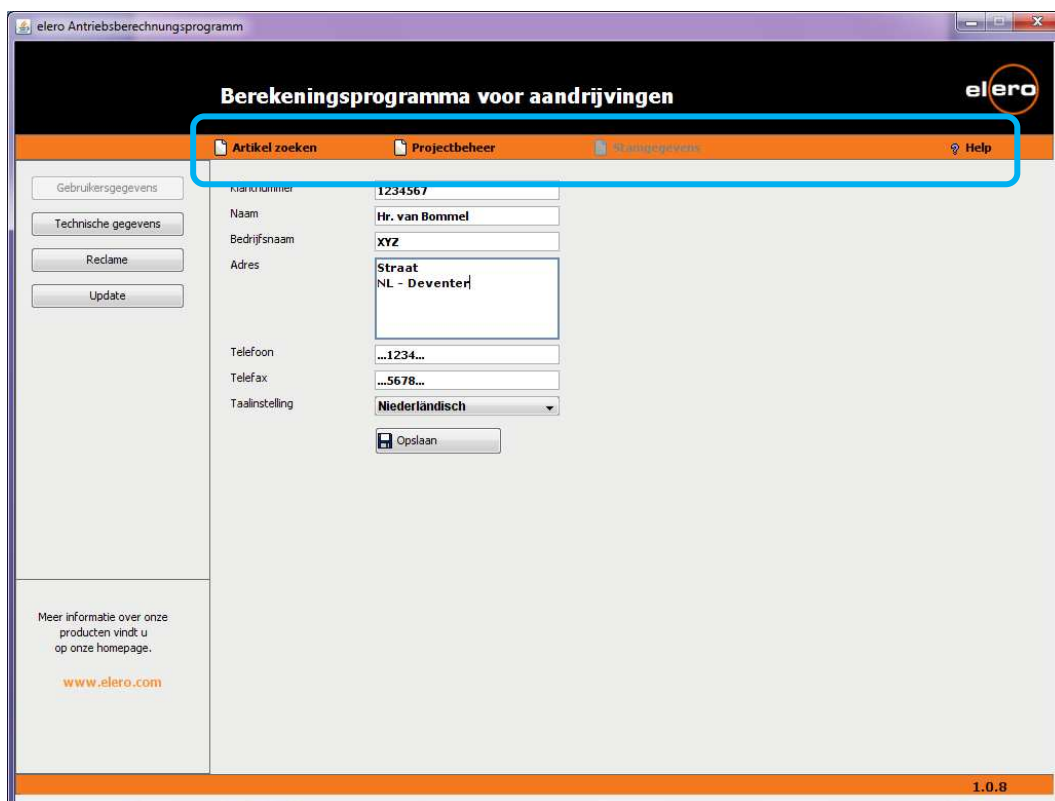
elero Antriebsberechnungsprogramm

Berekeningsprogramma voor aandrijvingen

elero

Artikel zoeken
Projectbeheer
Stamgegevens
Help

Gebruikersgegevens
Technische gegevens
Reclame
Update

Klantnummer 1234567
Naam Hr. van Bommel
Bedrijfsnaam XYZ
Adres Straat
NL - Deventer
Telefoon ...1234...
Telefax ...5678...
Taalinstelling Niederländisch

Opslaan

Meer informatie over onze producten vindt u op onze homepage.

www.elero.com

1.0.8